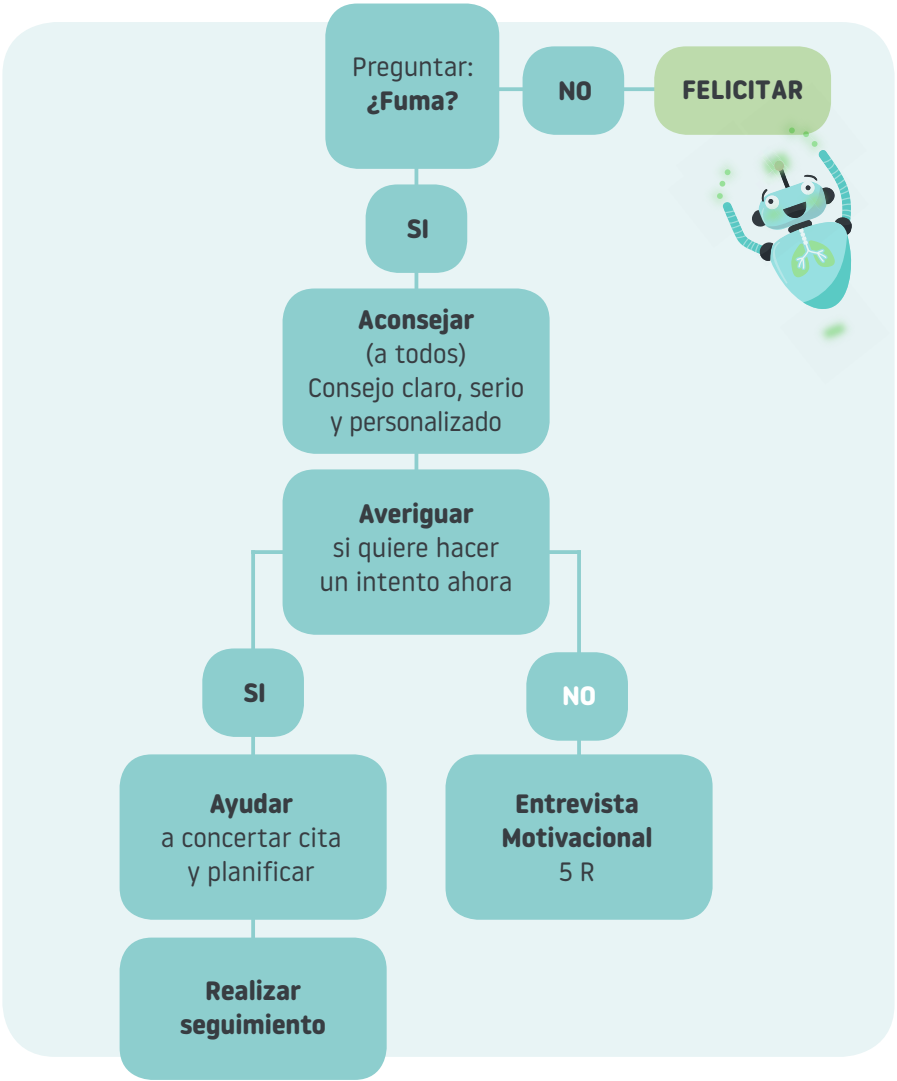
Preguntar:
¿Fuma?

NO

FELICITAR

SI

Aconsejar
(a todos)
Consejo claro, serio y personalizado

Averiguar
si quiere hacer un intento ahora

SI

NO

Ayudar
a concertar cita y planificar

Entrevista Motivacional
5 R

Realizar seguimiento